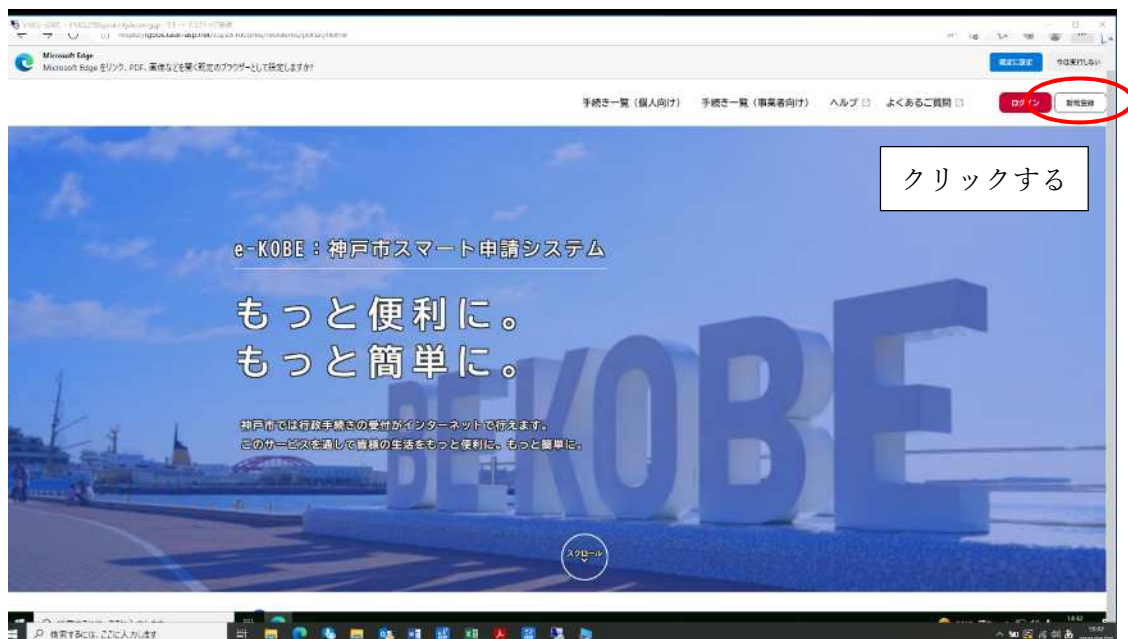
Microsoft Edge
Microsoft Edge をリンク、PDF、画像などを開く既定のブラウザーとして設定しますか?

既定に設定　今後表示しない

手続き一覧（個人向け）　手続き一覧（事業者向け）　ヘルプ　よくあるご質問　ログイン　新規登録

クリックする

e-KOBE：神戸市スマート申請システム

もっと便利に。
もっと簡単に。

神戸市では行政手続きの受付がインターネットで行えます。
このサービスを通して皆様の生活をもっと便利に、もっと簡単に。

BE KOBE

スクロール

検索するには、ここに入力します